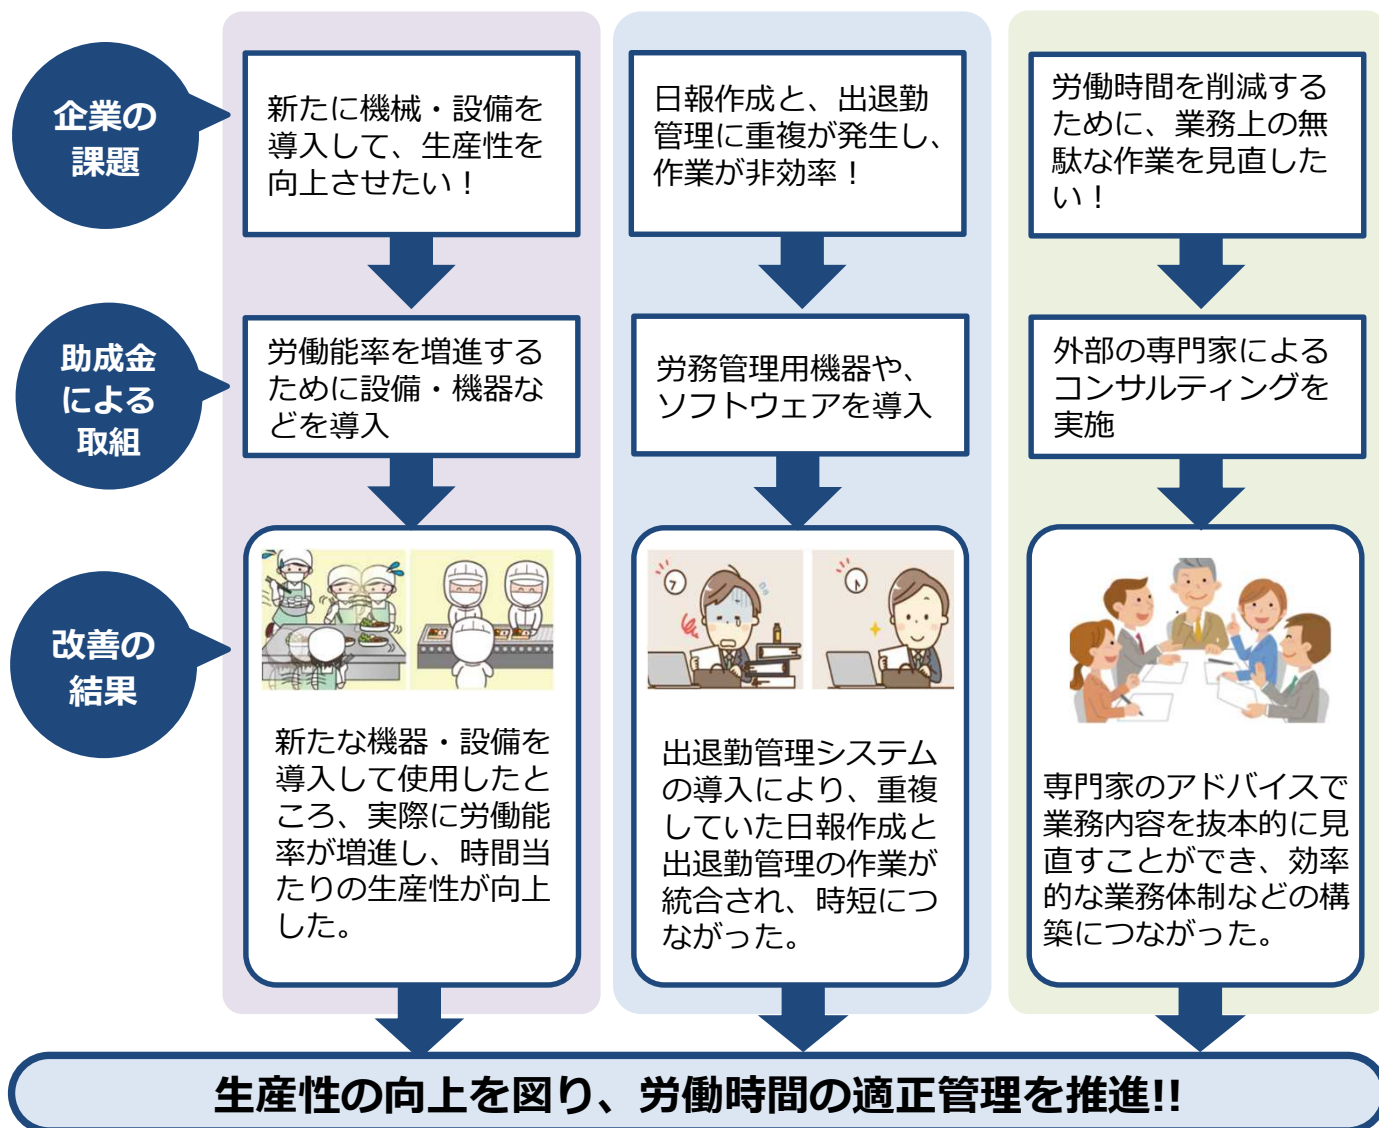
企業の課題

新たに機械・設備を導入して、生産性を向上させたい！

日報作成と、出退勤管理に重複が発生し、作業が非効率！

労働時間を削減するために、業務上の無駄な作業を見直したい！

助成金による取組

労働能率を増進するために設備・機器などを導入

労務管理用機器や、ソフトウェアを導入

外部の専門家によるコンサルティングを実施

改善の結果

新たな機器・設備を導入して使用したところ、実際に労働能率が増進し、時間当たりの生産性が向上した。

出退勤管理システムの導入により、重複していた日報作成と出退勤管理の作業が統合され、時短につながった。

専門家のアドバイスで業務内容を抜本的に見直すことができ、効率的な業務体制などの構築につながった。

生産性の向上を図り、労働時間の適正管理を推進!!